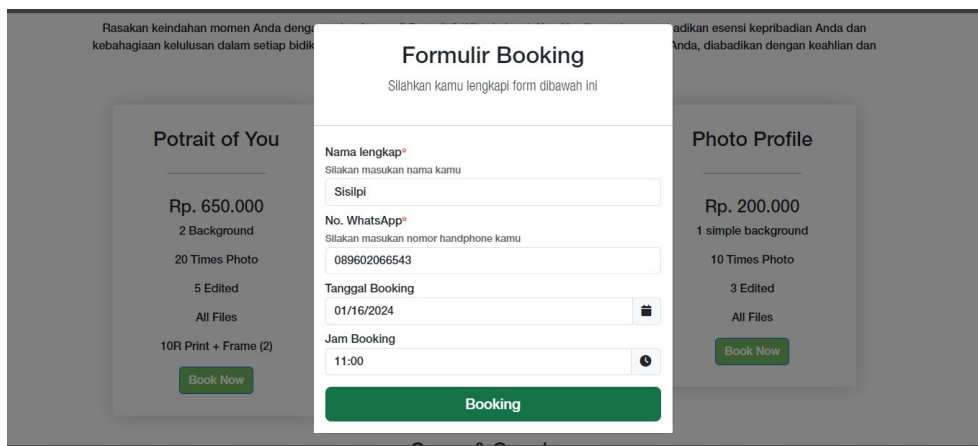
Rasakan keindahan momen Anda deng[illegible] adikan esensi kepribadian Anda dan kebahagiaan kelulusan dalam setiap bidik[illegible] Anda, diabadikan dengan keahlian dan

Potrait of You

Rp. 650.000
2 Background
20 Times Photo
5 Edited
All Files
10R Print + Frame (2)
Book Now

Formulir Booking
Silahkan kamu lengkapi form dibawah ini

Nama lengkap*
Silakan masukan nama kamu
Sisilpi

No. WhatsApp*
Silakan masukan nomor handphone kamu
089602066543

Tanggal Booking
01/16/2024

Jam Booking
11:00

Booking

Photo Profile

Rp. 200.000
1 simple background
10 Times Photo
3 Edited
All Files
Book Now